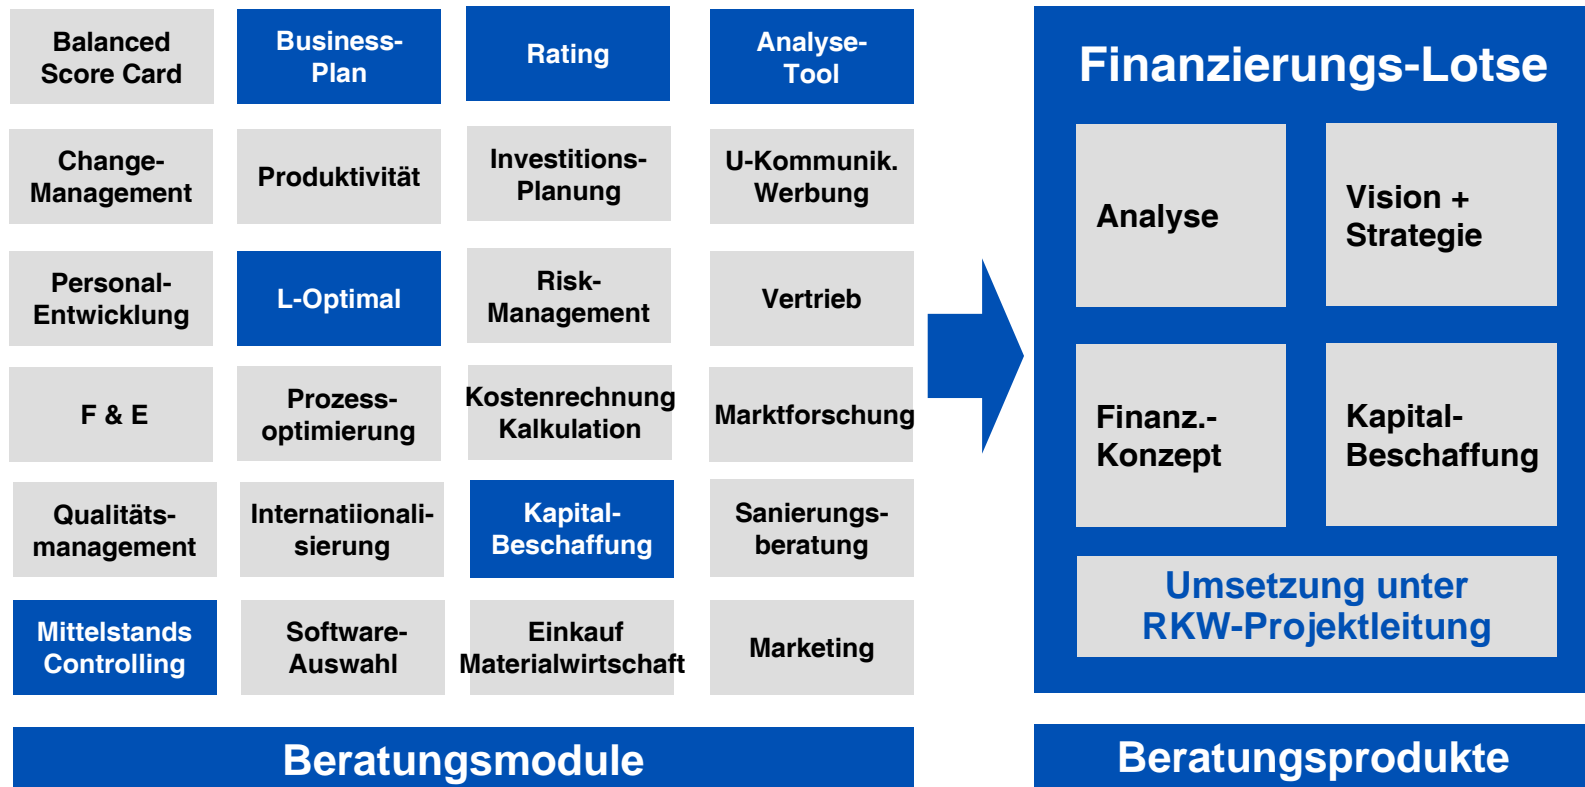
Balanced Score Card

Business-Plan

Rating

Analyse-Tool

Change-Management

Produktivität

Investitions-Planung

U-Kommunik. Werbung

Personal-Entwicklung

L-Optimal

Risk-Management

Vertrieb

F & E

Prozess-optimierung

Kostenrechnung Kalkulation

Marktforschung

Qualitäts-management

Internatiionali-sierung

Kapital-Beschaffung

Sanierungs-beratung

Mittelstands Controlling

Software-Auswahl

Einkauf Materialwirtschaft

Marketing

Beratungsmodule

Finanzierungs-Lotse

Analyse

Vision + Strategie

Finanz.-Konzept

Kapital-Beschaffung

Umsetzung unter RKW-Projektleitung

Beratungsprodukte